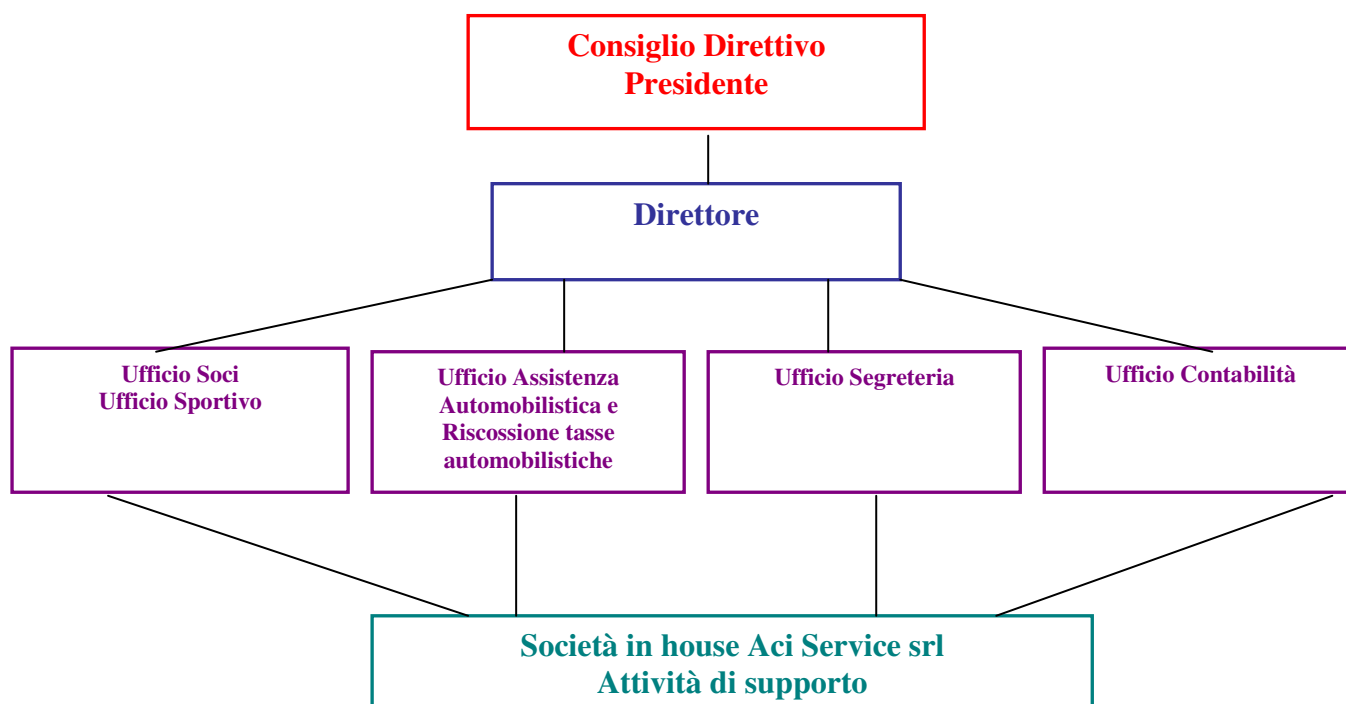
Consiglio Direttivo
Presidente

Direttore

Ufficio Soci
Ufficio Sportivo

Ufficio Assistenza Automobilistica e Riscossione tasse automobilistiche

Ufficio Segreteria

Ufficio Contabilità

Società in house Aci Service srl
Attività di supporto